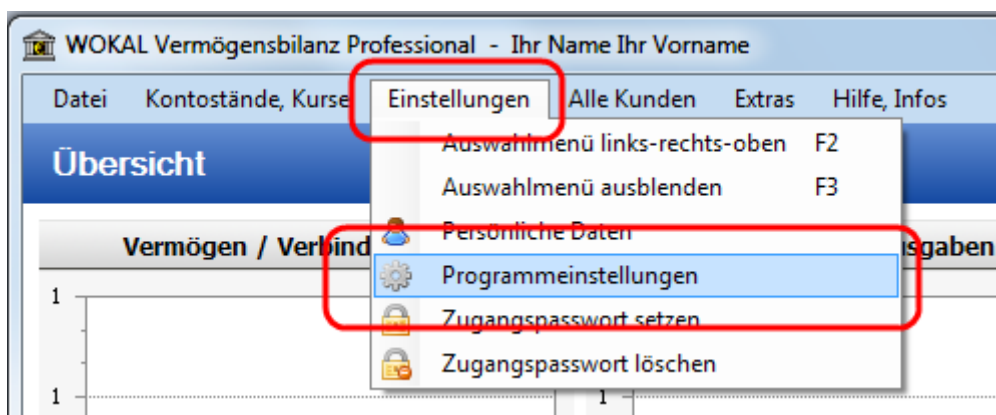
WOKAL Vermögensbilanz Professional - Ihr Name Ihr Vorname

Datei Kontostände, Kurse Einstellungen Alle Kunden Extras Hilfe, Infos

Übersicht

Auswahlmenü links-rechts-oben F2
Auswahlmenü ausblenden F3
Persönliche Daten
Programmeinstellungen
Zugangspasswort setzen
Zugangspasswort löschen

Vermögen / Verbind

sgaben

1

1

1